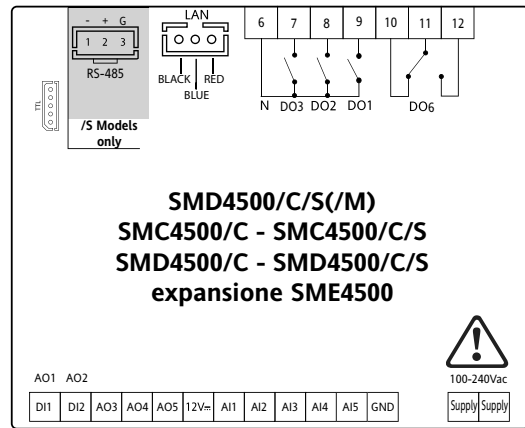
- + G
1 2 3
RS-485

LAN

BLACK RED
BLUE

TTL

/S Models only

6 7 8 9 10 11 12

N DO3 DO2 DO1 DO6

SMD4500/C/S(/M)
SMC4500/C - SMC4500/C/S
SMD4500/C - SMD4500/C/S
expansione SME4500

AO1 AO2

100-240Vac

| DI1 | DI2 | AO3 | AO4 | AO5 | 12V⎓ | AI1 | AI2 | AI3 | AI4 | AI5 | GND | Supply | Supply |
|---|---|---|---|---|---|---|---|---|---|---|---|---|---|